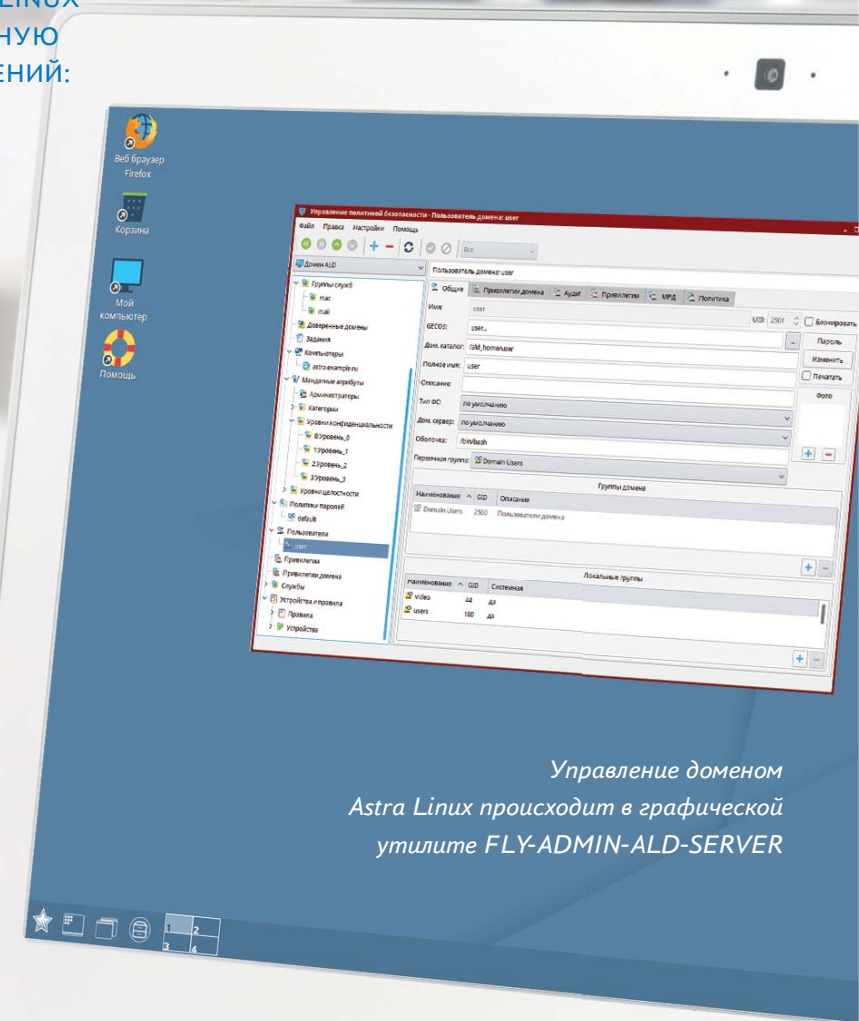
LINUX
НУЮ
ЕНИЙ:

Веб браузер Firefox

Корзина

Мой компьютер

Помощь

Управление политикой безопасности - Пользователь домена: user

Файл Правка Настройки Помощь

Все

Домен ALD

Группы служб
mac
mail
Доверенные домены
Задания
Компьютеры
astra.example.ru
Мандатные атрибуты
Администраторы
Категории
Уровни конфиденциальности
0:Уровень_0
1:Уровень_1
2:Уровень_2
3:Уровень_3
Уровни целостности
Политики паролей
default
Пользователи
user
Привилегии
Привилегии домена
Службы
Устройства и правила
Правила
Устройства

Пользователь домена: user

Общие | Привилегии домена | Аудит | Привилегии | МРД | Политика

Имя: user
UID: 2501
Блокировать
GECOS: user,,,
Пароль
Дом. каталог: /ald_home/user
Изменить
Полное имя: user
Печатать
Описание:
Фото
Тип ФС: по умолчанию
Дом. сервер: по умолчанию
Оболочка: /bin/bash
Первичная группа: Domain Users

Группы домена

| Наименование | GID | Описание |
|---|---|---|
| Domain Users | 2500 | Пользователи домена |

Локальные группы

| Наименование | GID | Системная |
|---|---|---|
| video | 44 | да |
| users | 100 | да |

Управление доменом Astra Linux происходит в графической утилите FLY-ADMIN-ALD-SERVER

1 2
3 4